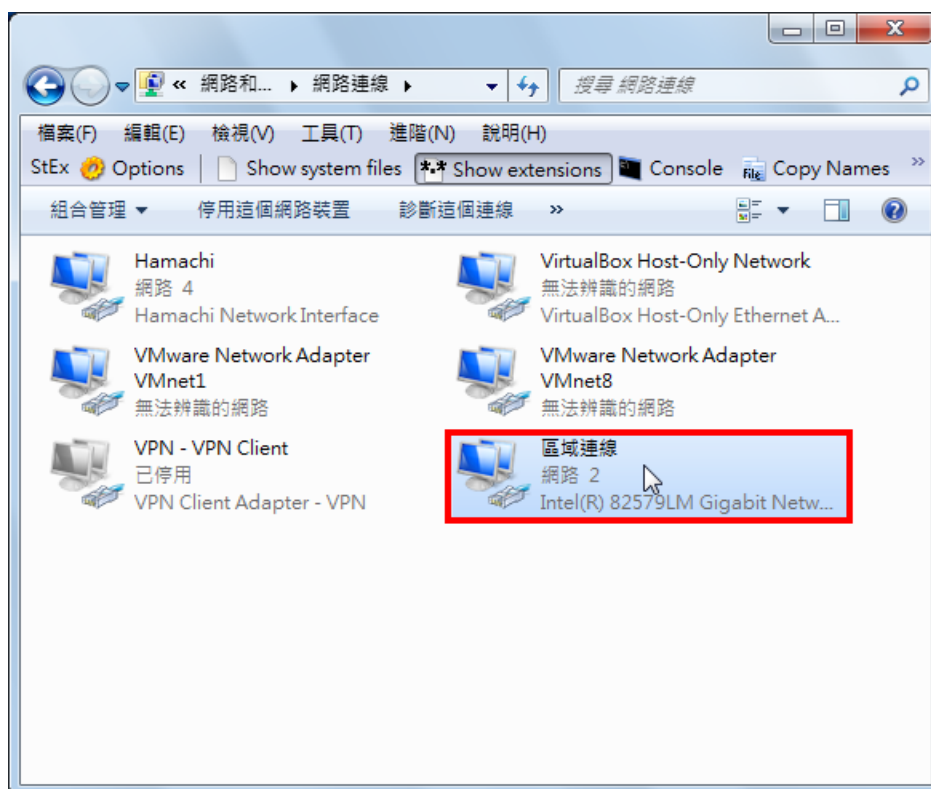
« 網路和... ▸ 網路連線 ▸

搜尋 網路連線

檔案(F) 編輯(E) 檢視(V) 工具(T) 進階(N) 說明(H)

StEx Options Show system files Show extensions Console Copy Names »

組合管理 ▾ 停用這個網路裝置 診斷這個連線 »

Hamachi
網路 4
Hamachi Network Interface

VirtualBox Host-Only Network
無法辨識的網路
VirtualBox Host-Only Ethernet A...

VMware Network Adapter VMnet1
無法辨識的網路

VMware Network Adapter VMnet8
無法辨識的網路

VPN - VPN Client
已停用
VPN Client Adapter - VPN

區域連線
網路 2
Intel(R) 82579LM Gigabit Netw...